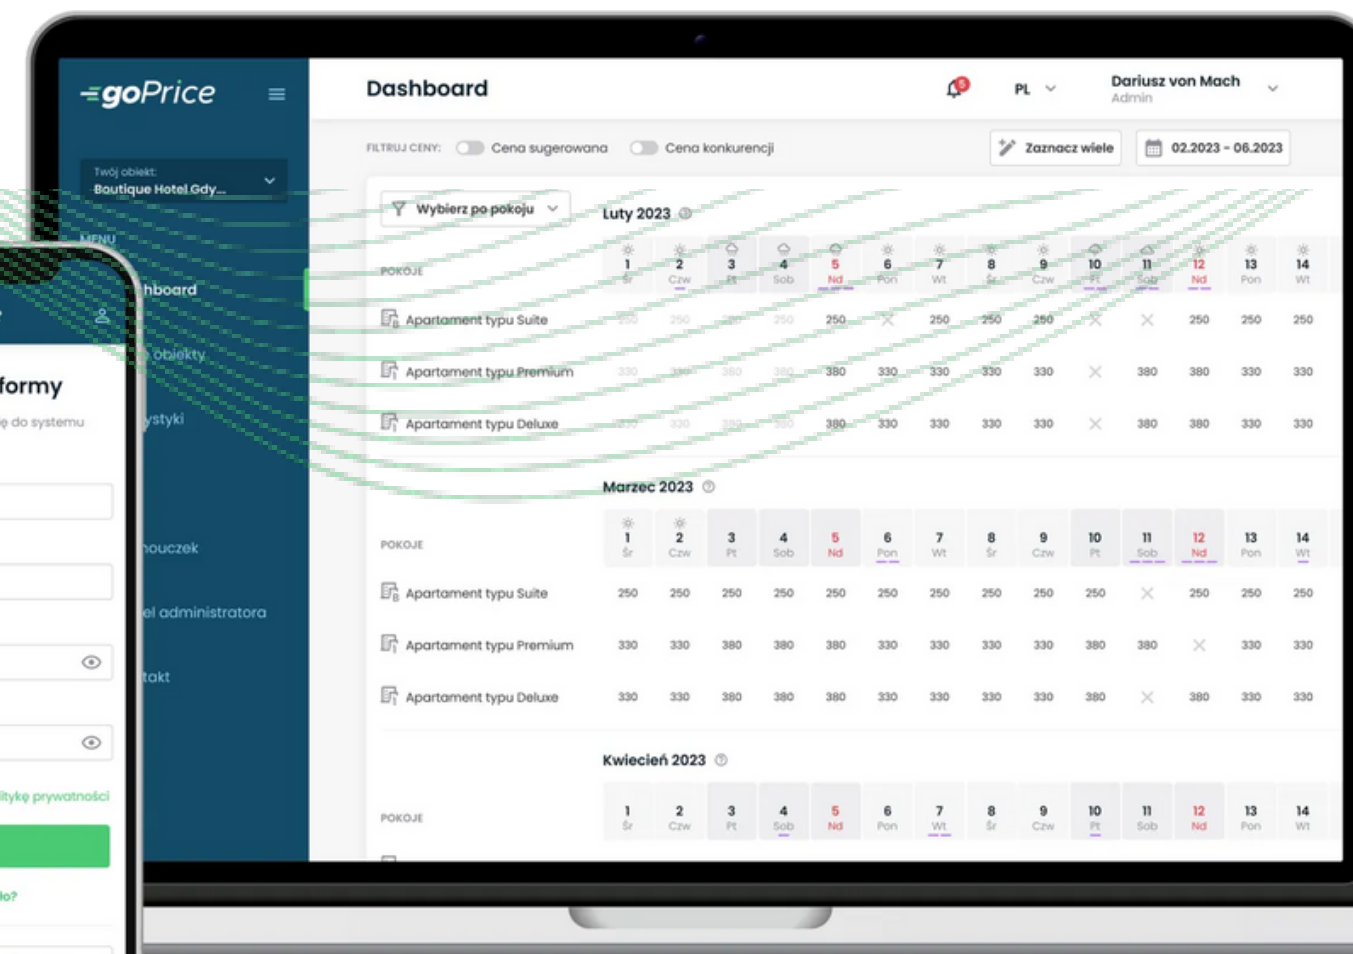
goPrice

Twój obiekt:
Boutique Hotel Gdy...

MENU
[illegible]hboard
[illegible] obiekty
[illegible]ystyki
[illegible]ouczek
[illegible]el administratora
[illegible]takt

formy
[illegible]ę do systemu
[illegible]itykę prywatności
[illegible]o?

Dashboard

5
PL
Dariusz von Mach
Admin

FILTRUJ CENY: Cena sugerowana Cena konkurencji
Zaznacz wiele
02.2023 - 06.2023

Wybierz po pokoju

Luty 2023

| POKOJE | 1 Śr | 2 Czw | 3 Pt | 4 Sob | 5 Nd | 6 Pon | 7 Wt | 8 Śr | 9 Czw | 10 Pt | 11 Sob | 12 Nd | 13 Pon | 14 Wt |
|---|---|---|---|---|---|---|---|---|---|---|---|---|---|---|
| Apartament typu Suite | 250 | 250 | 250 | 250 | 250 | × | 250 | 250 | 250 | × | × | 250 | 250 | 250 |
| Apartament typu Premium | 330 | 330 | 380 | 380 | 380 | 330 | 330 | 330 | 330 | × | 380 | 380 | 330 | 330 |
| Apartament typu Deluxe | 330 | 330 | 380 | 380 | 380 | 330 | 330 | 330 | 330 | × | 380 | 380 | 330 | 330 |

Marzec 2023

| POKOJE | 1 Śr | 2 Czw | 3 Pt | 4 Sob | 5 Nd | 6 Pon | 7 Wt | 8 Śr | 9 Czw | 10 Pt | 11 Sob | 12 Nd | 13 Pon | 14 Wt |
|---|---|---|---|---|---|---|---|---|---|---|---|---|---|---|
| Apartament typu Suite | 250 | 250 | 250 | 250 | 250 | 250 | 250 | 250 | 250 | 250 | × | 250 | 250 | 250 |
| Apartament typu Premium | 330 | 330 | 380 | 380 | 380 | 330 | 330 | 330 | 330 | 380 | 380 | × | 330 | 330 |
| Apartament typu Deluxe | 330 | 330 | 380 | 380 | 380 | 330 | 330 | 330 | 330 | 380 | × | 380 | 330 | 330 |

Kwiecień 2023

| POKOJE | 1 Śr | 2 Czw | 3 Pt | 4 Sob | 5 Nd | 6 Pon | 7 Wt | 8 Śr | 9 Czw | 10 Pt | 11 Sob | 12 Nd | 13 Pon | 14 Wt |
|---|---|---|---|---|---|---|---|---|---|---|---|---|---|---|